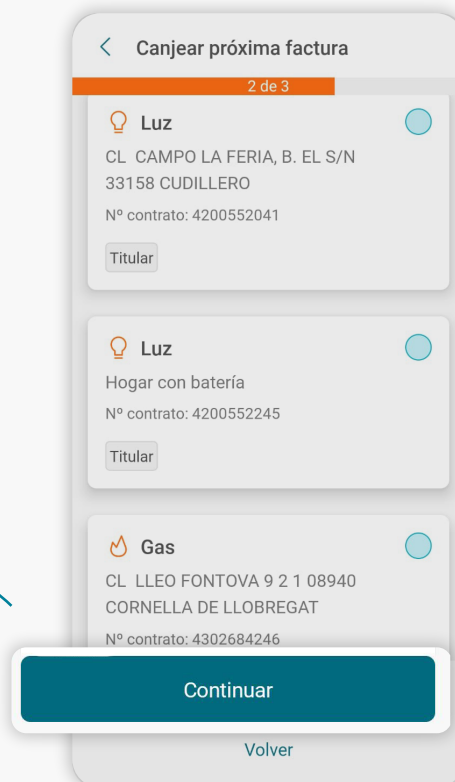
Canjear próxima factura

2 de 3

Luz

CL CAMPO LA FERIA, B. EL S/N
33158 CUDILLERO

Nº contrato: 4200552041

Titular

Luz

Hogar con batería

Nº contrato: 4200552245

Titular

Gas

CL LLEO FONTOVA 9 2 1 08940
CORNELLA DE LLOBREGAT

Nº contrato: 4302684246

Continuar

Volver